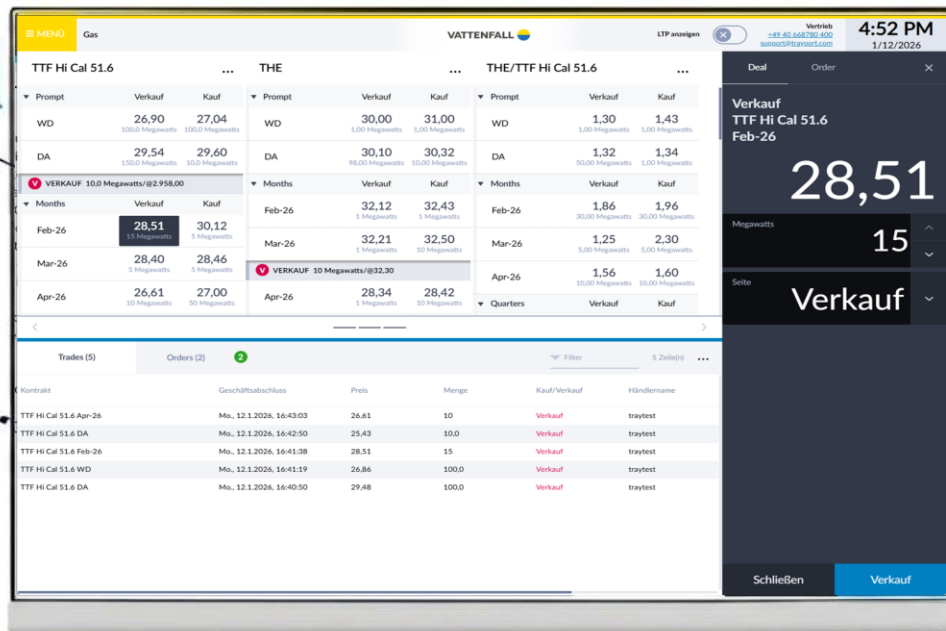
MENÜ Gas VATTENFALL LTP anzeigen Vertrieb +49 40 668780 400 support@trayport.com 4:52 PM 1/12/2026

TTF Hi Cal 51.6 ...

| Prompt | Verkauf | Kauf |
|---|---|---|
| WD | 26,90 100,0 Megawatts | 27,04 100,0 Megawatts |
| DA | 29,54 150,0 Megawatts | 29,60 10,0 Megawatts |

V VERKAUF 10,0 Megawatts/@2.958,00

| Months | Verkauf | Kauf |
|---|---|---|
| Feb-26 | 28,51 15 Megawatts | 30,12 5 Megawatts |
| Mar-26 | 28,40 5 Megawatts | 28,46 5 Megawatts |
| Apr-26 | 26,61 10 Megawatts | 27,00 50 Megawatts |

THE ...

| Prompt | Verkauf | Kauf |
|---|---|---|
| WD | 30,00 1,00 Megawatts | 31,00 1,00 Megawatts |
| DA | 30,10 98,00 Megawatts | 30,32 10,00 Megawatts |

| Months | Verkauf | Kauf |
|---|---|---|
| Feb-26 | 32,12 1 Megawatts | 32,43 1 Megawatts |
| Mar-26 | 32,21 1 Megawatts | 32,50 10 Megawatts |

V VERKAUF 10 Megawatts/@32,30

| Apr-26 | 28,34 1 Megawatts | 28,42 10 Megawatts |
|---|---|---|

THE/TTF Hi Cal 51.6 ...

| Prompt | Verkauf | Kauf |
|---|---|---|
| WD | 1,30 1,00 Megawatts | 1,43 1,00 Megawatts |
| DA | 1,32 50,00 Megawatts | 1,34 10,00 Megawatts |

| Months | Verkauf | Kauf |
|---|---|---|
| Feb-26 | 1,86 30,00 Megawatts | 1,96 30,00 Megawatts |
| Mar-26 | 1,25 5,00 Megawatts | 2,30 5,00 Megawatts |
| Apr-26 | 1,56 10,00 Megawatts | 1,60 10,00 Megawatts |

Quarters Verkauf Kauf

Deal Order ×

Verkauf
TTF Hi Cal 51.6
Feb-26
28,51

Megawatts
15

Seite
Verkauf

Trades (5) Orders (2) 2 Filter 5 Zeile(n) ...

| Kontrakt | Geschäftsabschluss | Preis | Menge | Kauf/Verkauf | Händlername |
|---|---|---|---|---|---|
| TTF Hi Cal 51.6 Apr-26 | Mo., 12.1.2026, 16:43:03 | 26,61 | 10 | Verkauf | traytest |
| TTF Hi Cal 51.6 DA | Mo., 12.1.2026, 16:42:50 | 25,43 | 10,0 | Verkauf | traytest |
| TTF Hi Cal 51.6 Feb-26 | Mo., 12.1.2026, 16:41:38 | 28,51 | 15 | Verkauf | traytest |
| TTF Hi Cal 51.6 WD | Mo., 12.1.2026, 16:41:19 | 26,86 | 100,0 | Verkauf | traytest |
| TTF Hi Cal 51.6 DA | Mo., 12.1.2026, 16:40:50 | 29,48 | 100,0 | Verkauf | traytest |

Schließen Verkauf